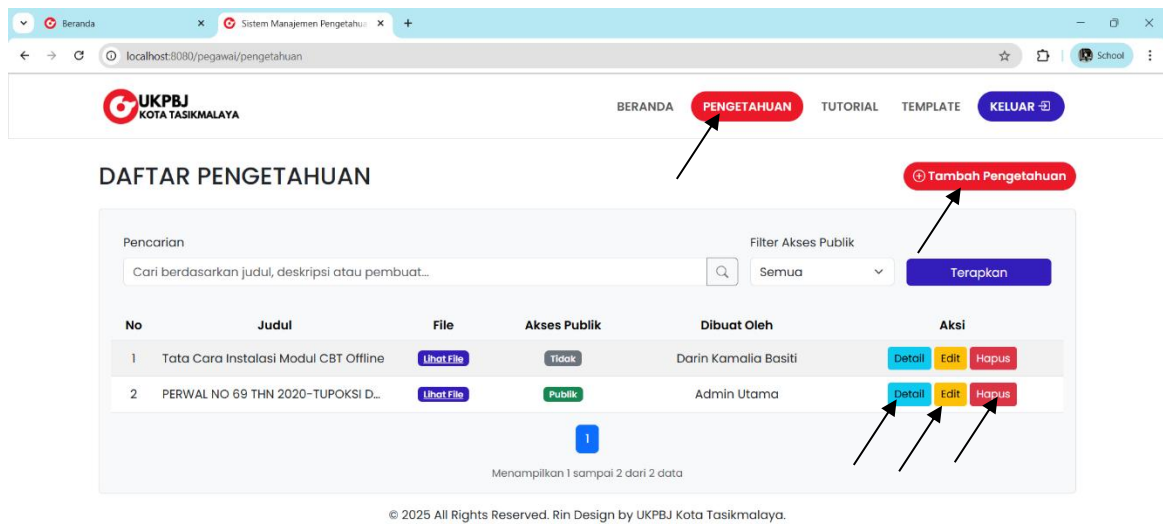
Beranda
Sistem Manajemen Pengetahua
localhost:8080/pegawai/pengetahuan
School

UKPBJ
KOTA TASIKMALAYA

BERANDA PENGETAHUAN TUTORIAL TEMPLATE KELUAR

DAFTAR PENGETAHUAN

Tambah Pengetahuan

Pencarian
Cari berdasarkan judul, deskripsi atau pembuat...

Filter Akses Publik
Semua

Terapkan

| No | Judul | File | Akses Publik | Dibuat Oleh | Aksi |
|---|---|---|---|---|---|
| 1 | Tata Cara Instalasi Modul CBT Offline | Lihat File | Tidak | Darin Kamalia Basiti | Detail Edit Hapus |
| 2 | PERWAL NO 69 THN 2020-TUPOKSI D... | Lihat File | Publik | Admin Utama | Detail Edit Hapus |

1

Menampilkan 1 sampai 2 dari 2 data

© 2025 All Rights Reserved. Rin Design by UKPBJ Kota Tasikmalaya.